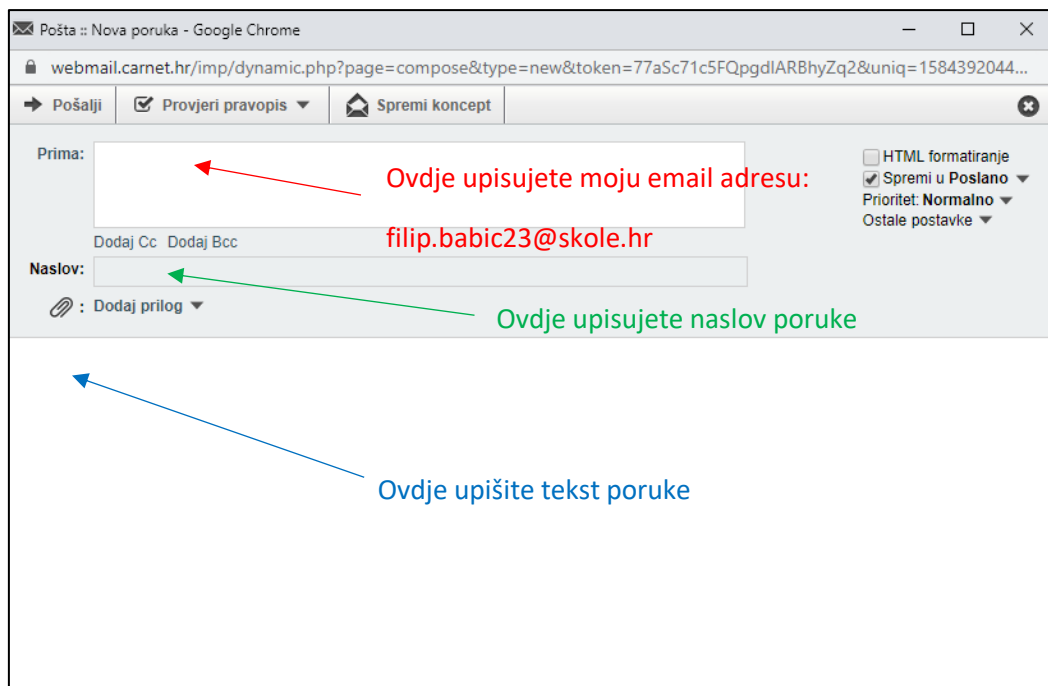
Pošta :: Nova poruka - Google Chrome

webmail.carnet.hr/imp/dynamic.php?page=compose&type=new&token=77aSc71c5FQpgdIARBhyZq2&uniq=1584392044...

Pošalji
Provjeri pravopis
Spremi koncept

Prima:
Dodaj Cc Dodaj Bcc
Naslov:
Dodaj prilog

HTML formatiranje
Spremi u Poslano
Prioritet: Normalno
Ostale postavke

Ovdje upisujete moju email adresu:

filip.babic23@skole.hr

Ovdje upisujete naslov poruke

Ovdje upišite tekst poruke